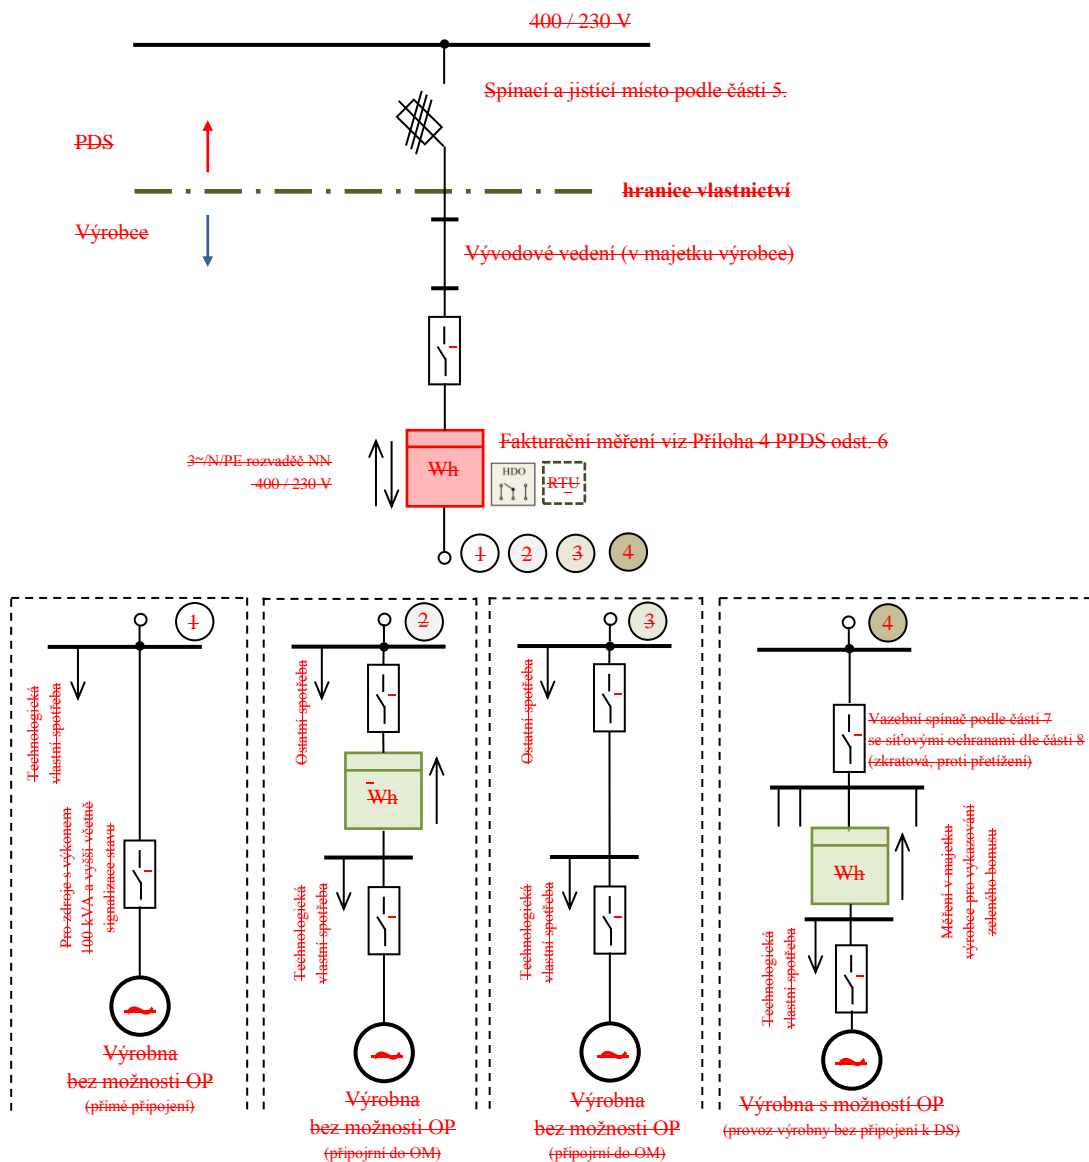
400 / 230 V

Spínací a jistící místo podle části 5.

PDS

hranice vlastnictví

Výrobce

Vývodové vedení (v majetku výrobce)

3~/N/PE rozvaděč NN 400 / 230 V

Fakturační měření viz Příloha 4 PPDS odst. 6

Wh

HDO

RTU

1 2 3 4

1

Technologická vlastní spotřeba

Pro zdroje s výkonem 100 kVA a vyšší včetně signalizace stavu

Výrobna bez možnosti OP
(přímé připojení)

2

Ostatní spotřeba

Wh

Technologická vlastní spotřeba

Výrobna bez možnosti OP
(připojení do OM)

3

Ostatní spotřeba

Technologická vlastní spotřeba

Výrobna bez možnosti OP
(připojení do OM)

4

Vazební spínač podle části 7 se síťovými ochranami dle části 8 (zkratová, proti přetížení)

Wh

Měření v majetku výrobce pro vykazování zeleného bonusu

Technologická vlastní spotřeba

Výrobna s možností OP
(provoz výrobny bez připojení k DS)